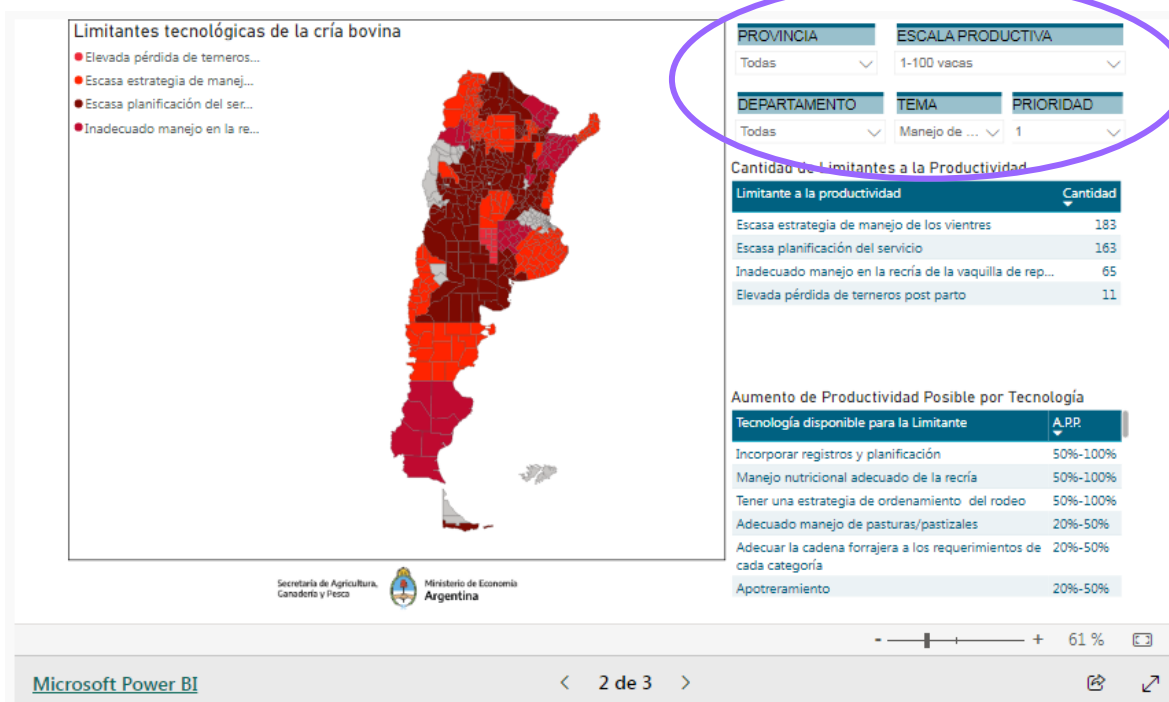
Limitantes tecnológicas de la cría bovina

Elevada pérdida de terneros...
Escasa estrategia de manej...
Escasa planificación del ser...
Inadecuado manejo en la re...

PROVINCIA
Todas

ESCALA PRODUCTIVA
1-100 vacas

DEPARTAMENTO
Todas

TEMA
Manejo de ...

PRIORIDAD
1

Cantidad de Limitantes a la Productividad

| Limitante a la productividad | Cantidad |
|---|---|
| Escasa estrategia de manejo de los vientres | 183 |
| Escasa planificación del servicio | 163 |
| Inadecuado manejo en la recría de la vaquilla de rep... | 65 |
| Elevada pérdida de terneros post parto | 11 |

Aumento de Productividad Posible por Tecnología

| Tecnología disponible para la Limitante | A.P.P. |
|---|---|
| Incorporar registros y planificación | 50%-100% |
| Manejo nutricional adecuado de la recría | 50%-100% |
| Tener una estrategia de ordenamiento del rodeo | 50%-100% |
| Adecuado manejo de pasturas/pastizales | 20%-50% |
| Adecuar la cadena forrajera a los requerimientos de cada categoría | 20%-50% |
| Apotreramiento | 20%-50% |

Secretaría de Agricultura, Ganadería y Pesca
Ministerio de Economía
Argentina

- + 61 %

Microsoft Power BI
< 2 de 3 >